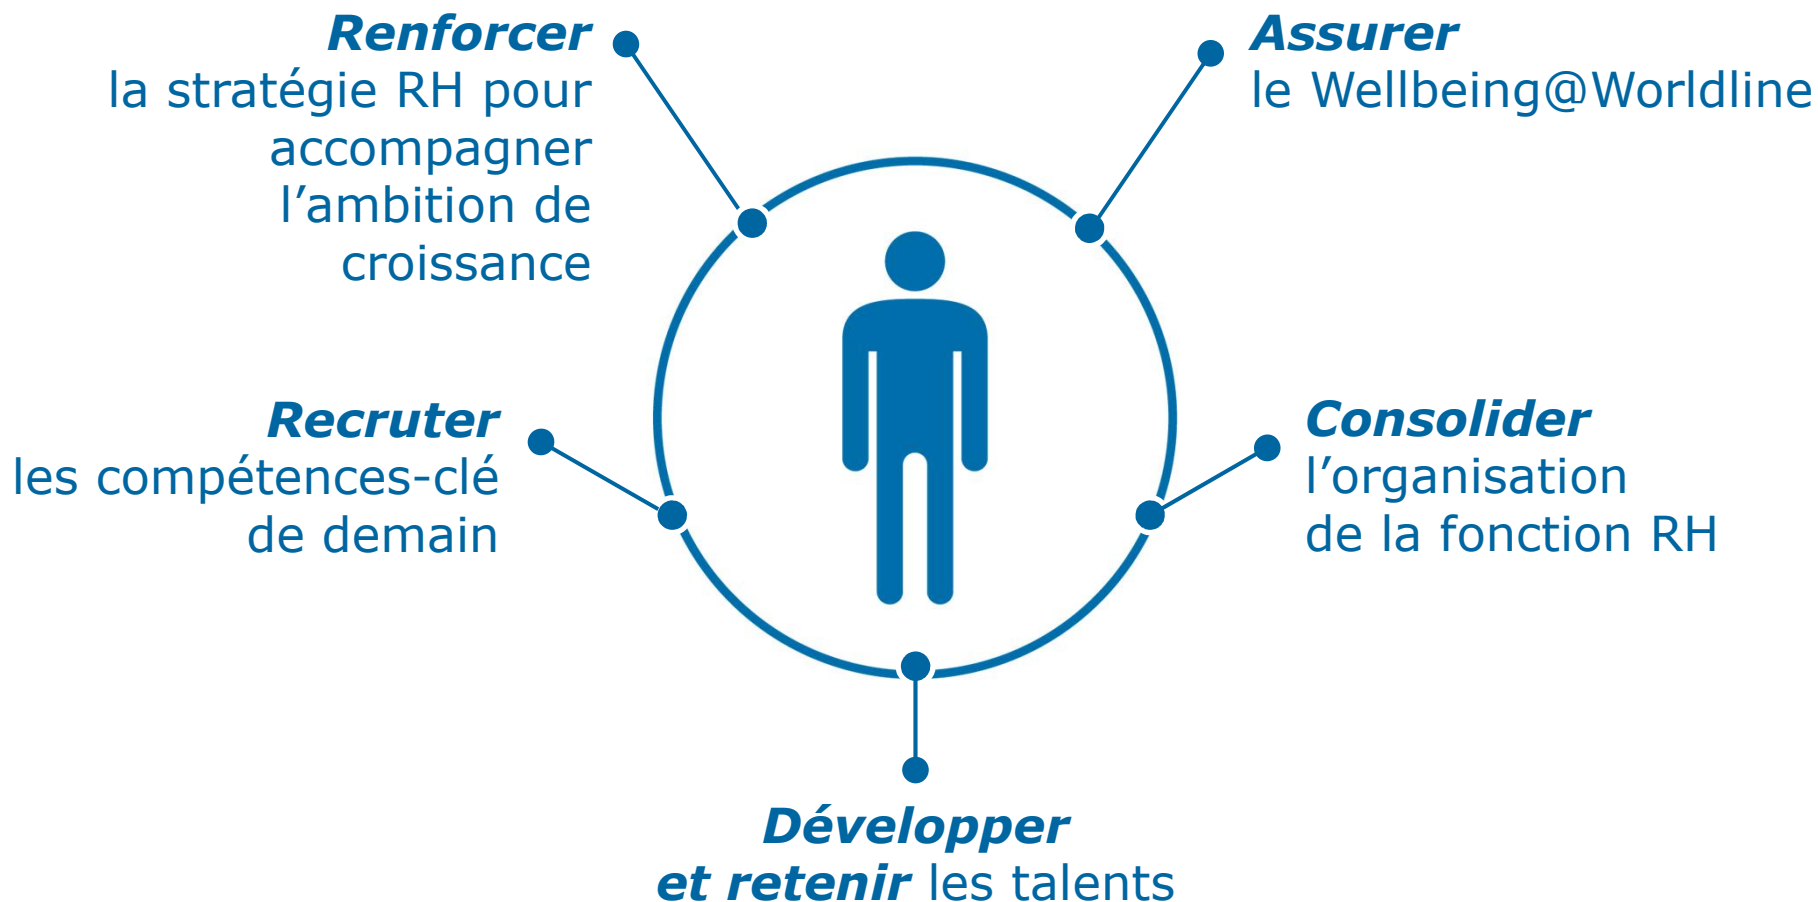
Renforcer
la stratégie RH pour accompagner l’ambition de croissance

Assurer
le Wellbeing@Worldline

Recruter
les compétences-clé de demain

Consolider
l’organisation de la fonction RH

Développer
et retenir les talents